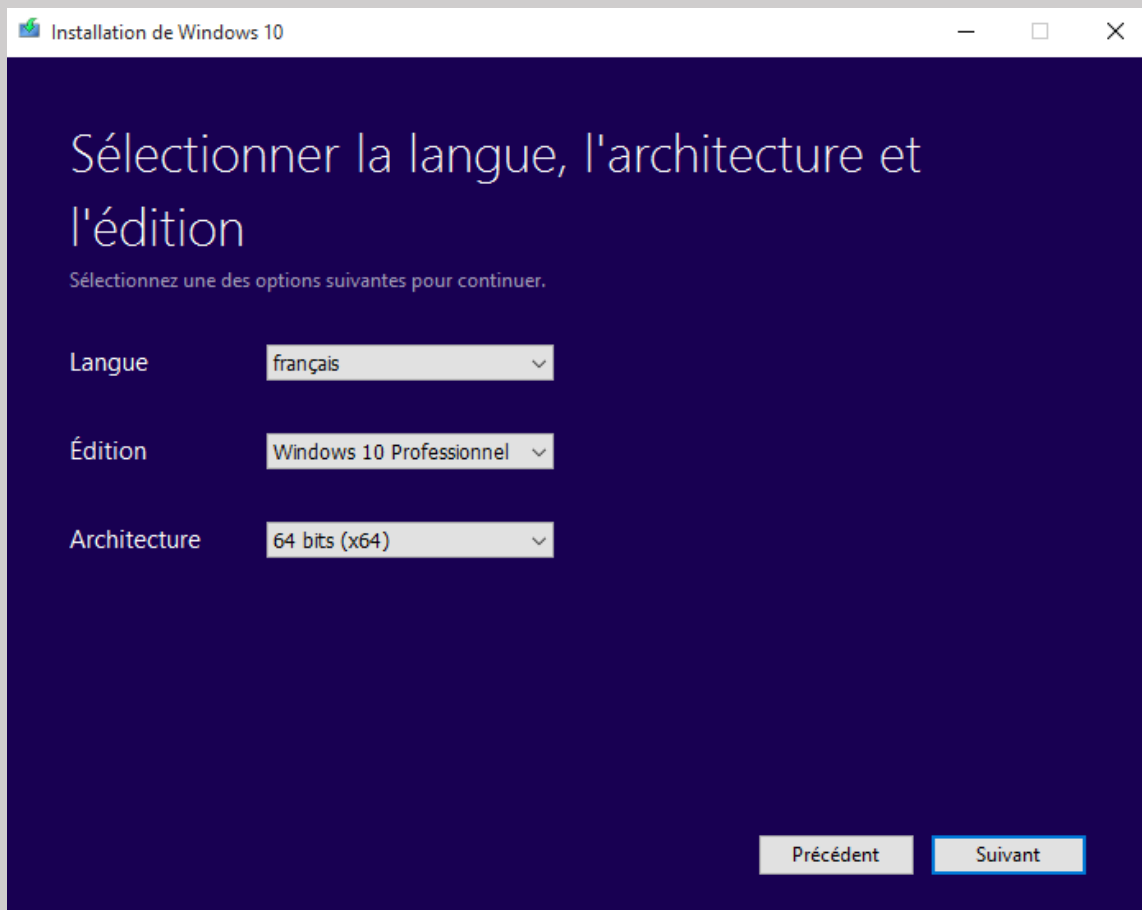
Installation de Windows 10

Sélectionner la langue, l'architecture et l'édition

Sélectionnez une des options suivantes pour continuer.

Langue
français

Édition
Windows 10 Professionnel

Architecture
64 bits (x64)

Précédent
Suivant